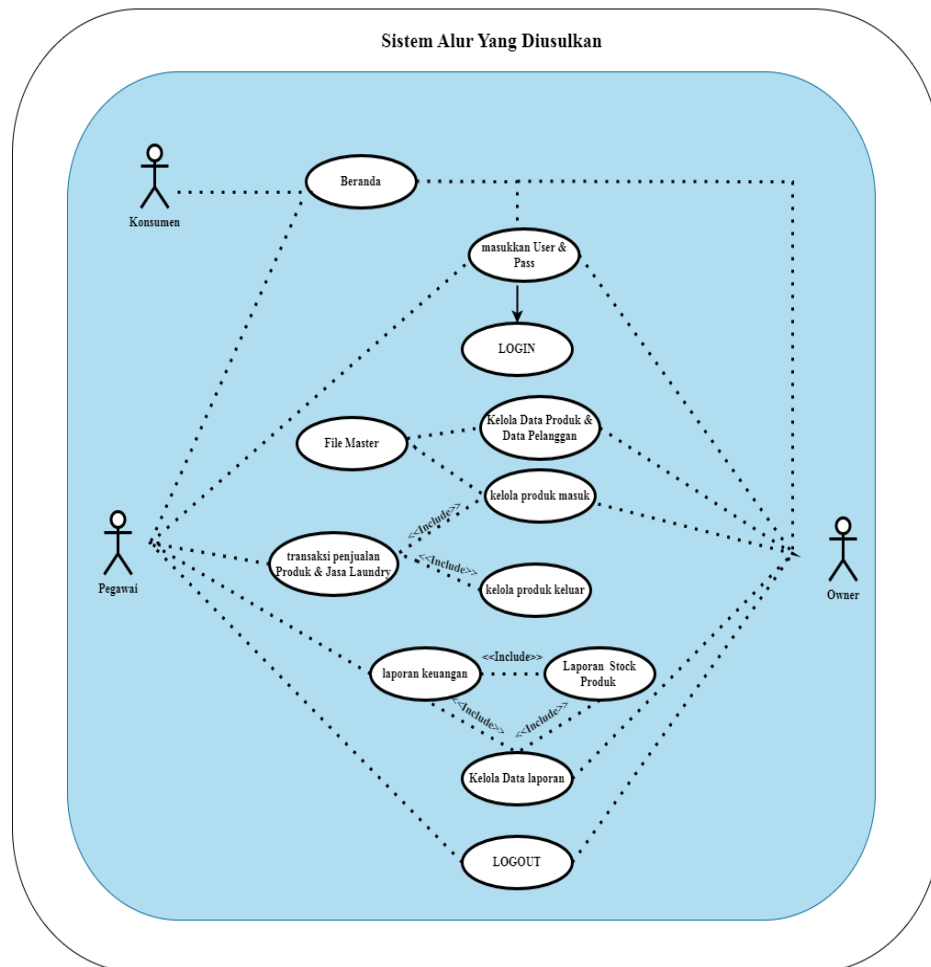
Sistem Alur Yang Diusulkan

Konsumen

Beranda

masukkan User & Pass

LOGIN

File Master

Kelola Data Produk & Data Pelanggan

kelola produk masuk

<<Include>>

transaksi penjualan Produk & Jasa Laundry

<<Include>>

kelola produk keluar

Pegawai

Owner

laporan keuangan

<<Include>>

Laporan Stock Produk

<<Include>>

<<Include>>

Kelola Data laporan

LOGOUT